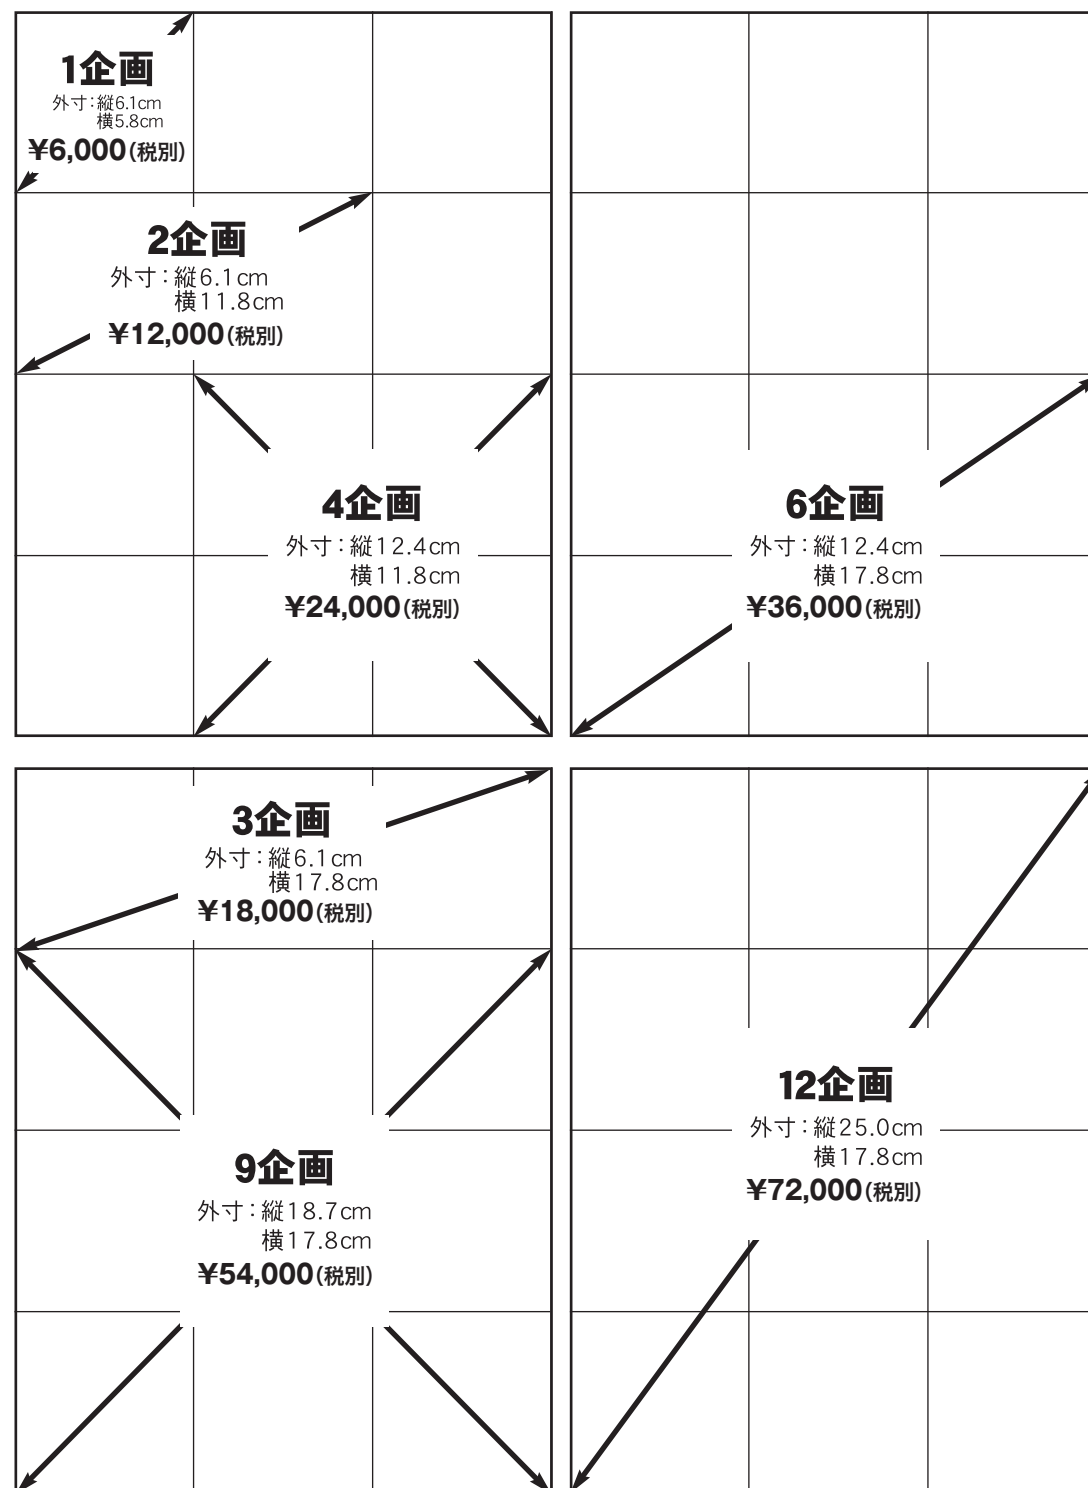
1企画
外寸：縦6.1cm
横5.8cm
¥6,000(税別)

2企画
外寸：縦6.1cm
横11.8cm
¥12,000(税別)

4企画
外寸：縦12.4cm
横11.8cm
¥24,000(税別)

6企画
外寸：縦12.4cm
横17.8cm
¥36,000(税別)

3企画
外寸：縦6.1cm
横17.8cm
¥18,000(税別)

9企画
外寸：縦18.7cm
横17.8cm
¥54,000(税別)

12企画
外寸：縦25.0cm
横17.8cm
¥72,000(税別)